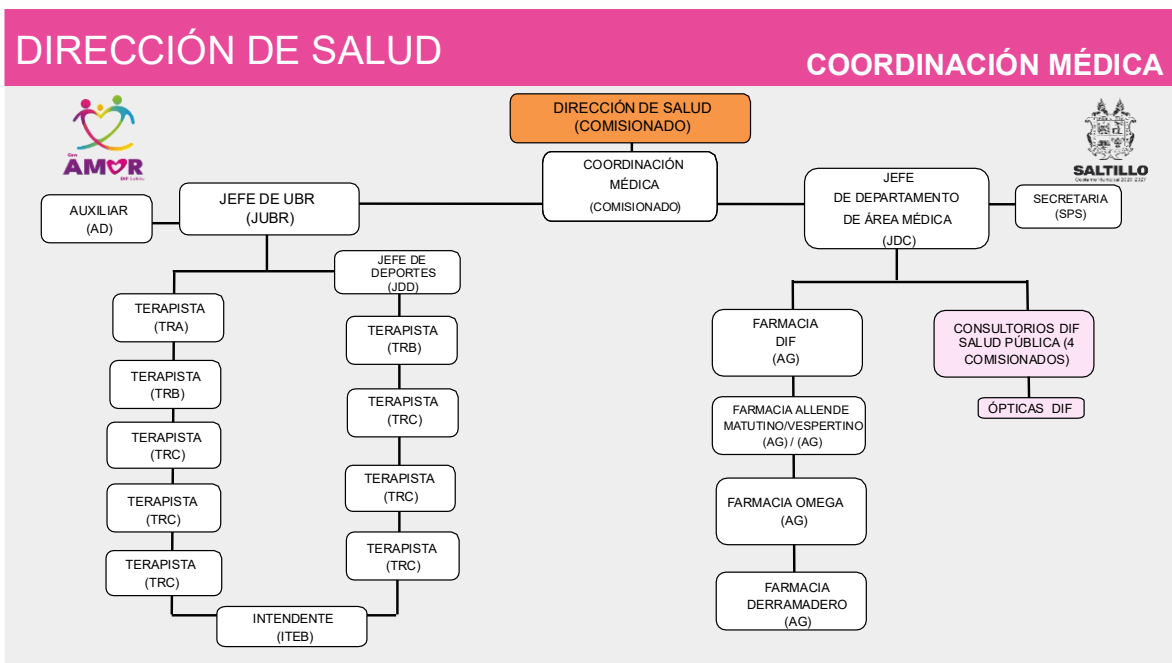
DIRECCIÓN DE SALUD

COORDINACIÓN MÉDICA

Con AMOR DIF Saltillo

SALTILLO
Gobierno Municipal 2018-2021

DIRECCIÓN DE SALUD (COMISIONADO)

COORDINACIÓN MÉDICA (COMISIONADO)

JEFE DE UBR (JUBR)

AUXILIAR (AD)

JEFE DE DEPORTES (JDD)

TERAPISTA (TRA)

TERAPISTA (TRB)

TERAPISTA (TRC)

TERAPISTA (TRC)

TERAPISTA (TRC)

TERAPISTA (TRB)

TERAPISTA (TRC)

TERAPISTA (TRC)

TERAPISTA (TRC)

INTENDENTE (ITEB)

JEFE DE DEPARTAMENTO DE ÁREA MÉDICA (JDC)

SECRETARIA (SPS)

FARMACIA DIF (AG)

FARMACIA ALLENDE MATUTINO/VESPERTINO (AG) / (AG)

FARMACIA OMEGA (AG)

FARMACIA DERRAMADERO (AG)

CONSULTORIOS DIF SALUD PÚBLICA (4 COMISIONADOS)

ÓPTICAS DIF